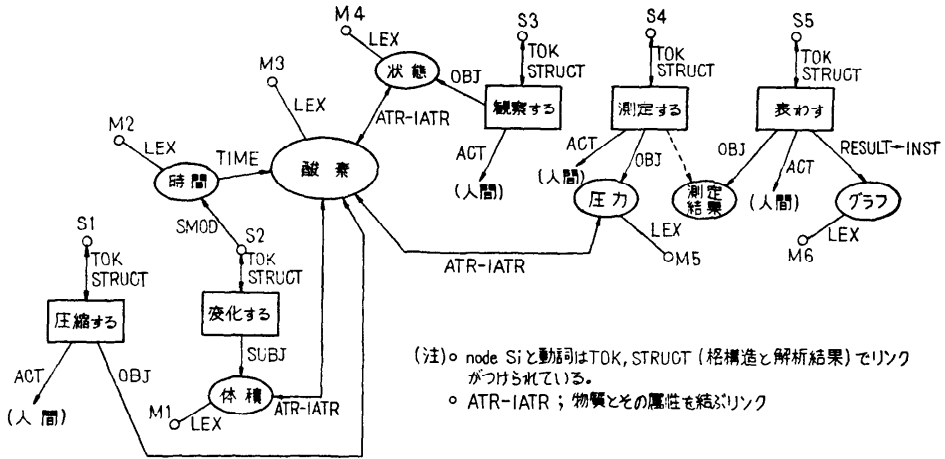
M4
LEX
状態
OBJ
S3
TOK
STRUCT
観察する
ACT
(人間)
S4
TOK
STRUCT
測定する
ACT
(人間)
OBJ
圧力
LEX
M5
測定結果
S5
TOK
STRUCT
表わす
OBJ
ACT
(人間)
RESULT←INST
グラフ
LEX
M6
M3
LEX
ATR-IATR
M2
LEX
TIME
時間
酸素
SMOD
S2
TOK
STRUCT
変化する
SUBJ
体積
ATR-IATR
M1
LEX
ATR-IATR
S1
TOK
STRUCT
圧縮する
ACT
OBJ
(人間)

(注)○ node Si と動詞はTOK, STRUCT (格構造と解析結果) でリンクがつけられている。
○ ATR-IATR ; 物質とその属性を結ぶリンク